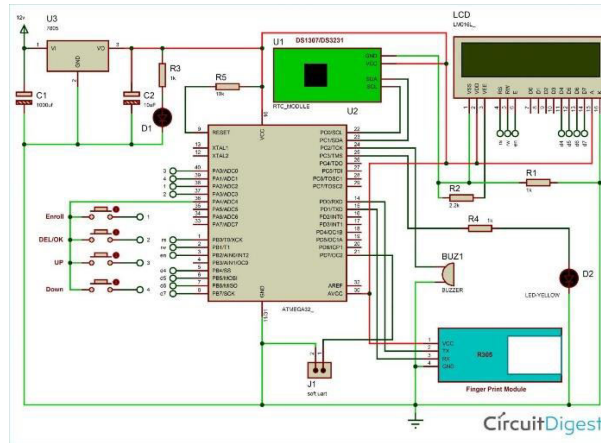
12v
U3
7805
VI
VO
GND
C1
1000uf
C2
10uf
R3
1k
D1
R5
10k
U1
DS1307/DS3231
GND
VCC
SDA
SCL
RTC_MODULE
U2
LCD
LM016L
VSS
VDD
VEE
RS
RW
E
D0
D1
D2
D3
D4
D5
D6
D7
rs
rw
en
d4
d5
d6
d7
RESET
XTAL1
XTAL2
PA0/ADC0
PA1/ADC1
PA2/ADC2
PA3/ADC3
PA4/ADC4
PA5/ADC5
PA6/ADC6
PA7/ADC7
PB0/T0/XCK
PB1/T1
PB2/AIN0/INT2
PB3/AIN1/OC0
PB4/SS
PB5/MOSI
PB6/MISO
PB7/SCK
PC0/SCL
PC1/SDA
PC2/TCK
PC3/TMS
PC4/TDO
PC5/TDI
PC6/TOSC1
PC7/TOSC2
PD0/RXD
PD1/TXD
PD2/INT0
PD3/INT1
PD4/OC1B
PD5/OC1A
PD6/ICP1
PD7/OC2
AREF
AVCC
GND
VCC
ATMEGA32
Enroll
DEL/OK
UP
Down
1
2
3
4
R2
2.2k
R1
1k
R4
1k
BUZ1
BUZZER
D2
LED-YELLOW
J1
soft uart
VCC
TX
RX
GND
R305
Finger Print Module
CircuitDigest